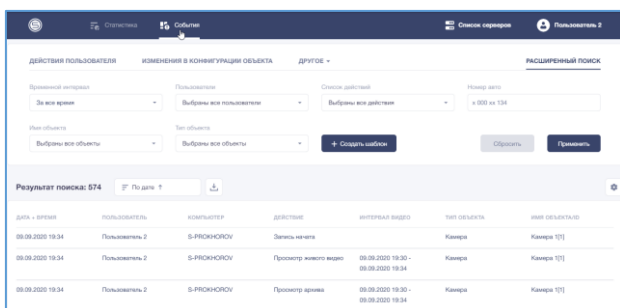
Статистика События Список серверов Пользователь 2

ДЕЙСТВИЯ ПОЛЬЗОВАТЕЛЯ ИЗМЕНЕНИЯ В КОНФИГУРАЦИИ ОБЪЕКТА ДРУГОЕ РАСШИРЕННЫЙ ПОИСК

Временной интервал
За все время

Пользователи
Выбраны все пользователи

Список действий
Выбраны все действия

Номер авто
x 000 xx 134

Имя объекта
Выбраны все объекты

Тип объекта
Выбраны все объекты

+ Создать шаблон

Сбросить Применить

Результат поиска: 574 По дате ↑

| ДАТА + ВРЕМЯ | ПОЛЬЗОВАТЕЛЬ | КОМПЬЮТЕР | ДЕЙСТВИЕ | ИНТЕРВАЛ ВИДЕО | ТИП ОБЪЕКТА | ИМЯ ОБЪЕКТА/АО |
|---|---|---|---|---|---|---|
| 09.09.2020 19:34 | Пользователь 2 | S-PROKHOROV | Запись начата | | Камера | Камера 1[1] |
| 09.09.2020 19:34 | Пользователь 2 | S-PROKHOROV | Просмотр живого видео | 09.09.2020 19:30 - 09.09.2020 19:34 | Камера | Камера 1[1] |
| 09.09.2020 19:34 | Пользователь 2 | S-PROKHOROV | Просмотр архива | 09.09.2020 19:30 - 09.09.2020 19:34 | Камера | Камера 1[1] |